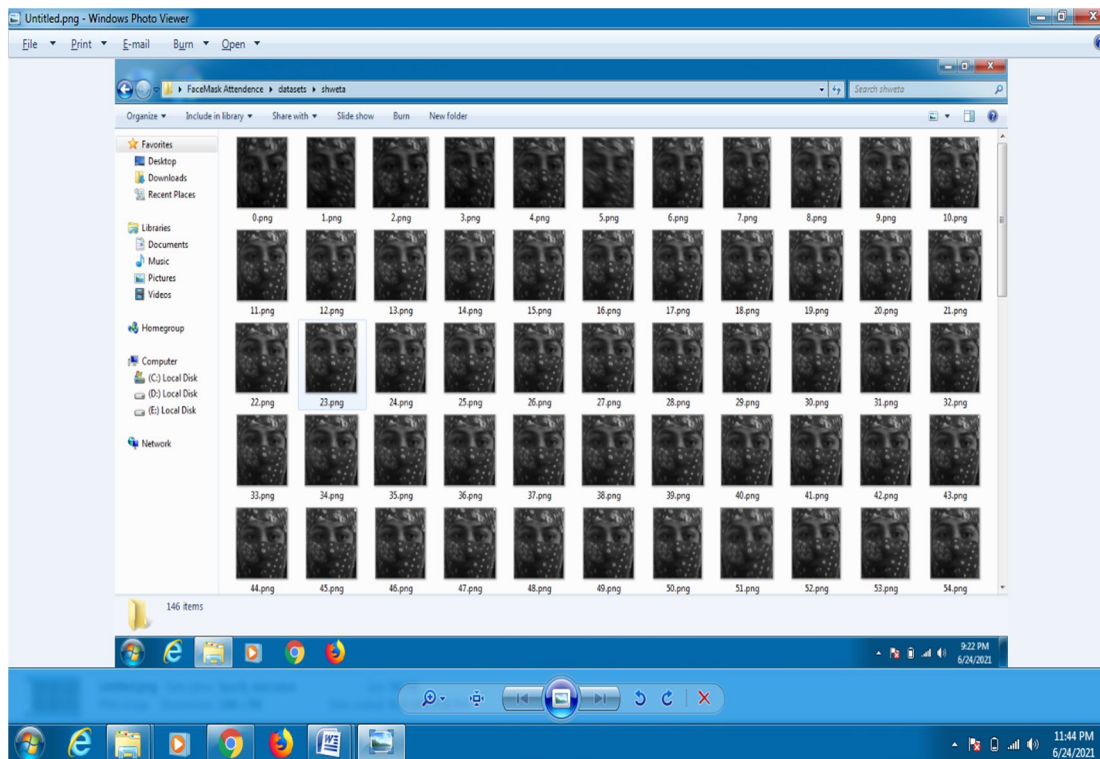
Untitled.png - Windows Photo Viewer

File ▾ Print ▾ E-mail Burn ▾ Open ▾

▸ FaceMask Attendence ▸ datasets ▸ shweta

Search shweta

Organize ▾ Include in library ▾ Share with ▾ Slide show Burn New folder

Favorites
Desktop
Downloads
Recent Places

Libraries
Documents
Music
Pictures
Videos

Homegroup

Computer
(C:) Local Disk
(D:) Local Disk
(E:) Local Disk

Network

0.png 1.png 2.png 3.png 4.png 5.png 6.png 7.png 8.png 9.png 10.png
11.png 12.png 13.png 14.png 15.png 16.png 17.png 18.png 19.png 20.png 21.png
22.png 23.png 24.png 25.png 26.png 27.png 28.png 29.png 30.png 31.png 32.png
33.png 34.png 35.png 36.png 37.png 38.png 39.png 40.png 41.png 42.png 43.png
44.png 45.png 46.png 47.png 48.png 49.png 50.png 51.png 52.png 53.png 54.png

146 items

9:22 PM
6/24/2021

11:44 PM
6/24/2021